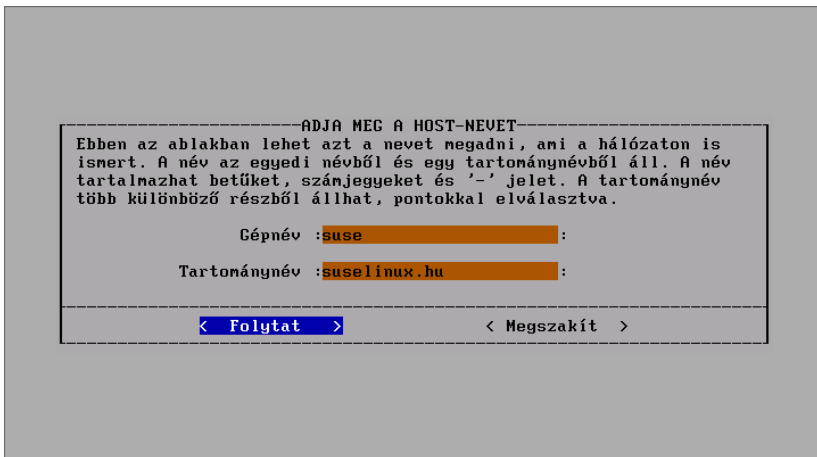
ADJA MEG A HOST-NEVET

Ebben az ablakban lehet azt a nevet megadni, ami a hálózaton is ismert. A név az egyedi névből és egy tartománynévből áll. A név tartalmazhat betűket, számjegyeket és '-' jelet. A tartománynév több különböző részből állhat, pontokkal elválasztva.

Gépnév :suse :

Tartománynév :suselinux.hu :

< Folytat >

< Megszakít >